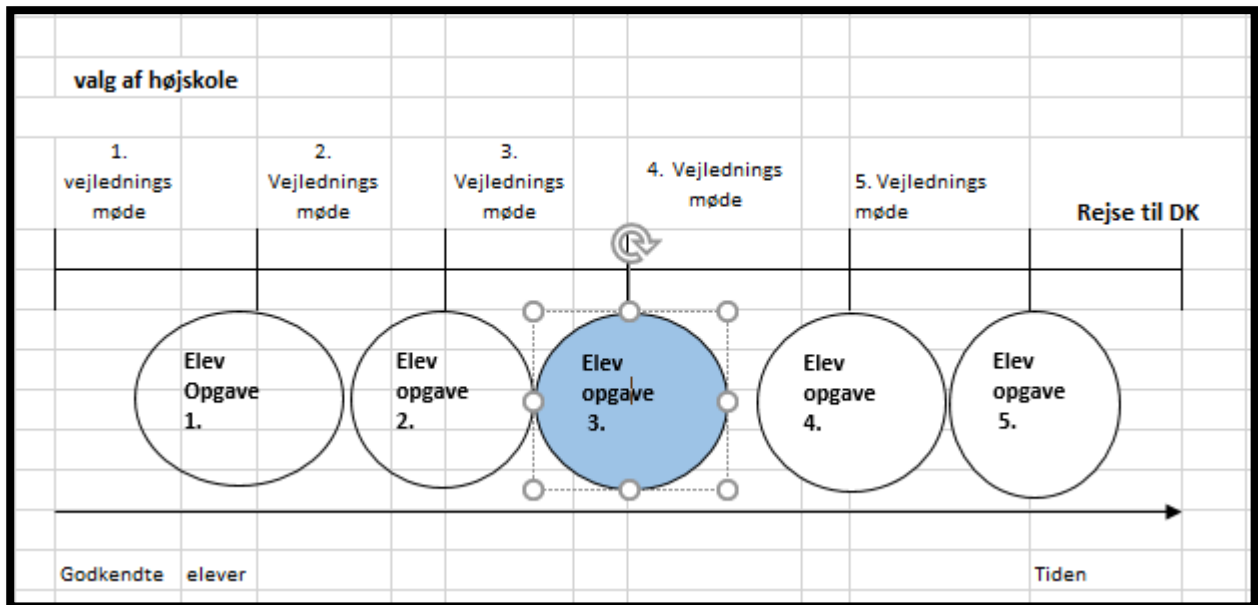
valg af højskole

1. vejlednings møde

2. Vejlednings møde

3. Vejlednings møde

4. Vejlednings møde

5. Vejlednings møde

Rejse til DK

Elev Opgave 1.

Elev opgave 2.

Elev opgave 3.

Elev opgave 4.

Elev opgave 5.

Godkendte elever

Tiden